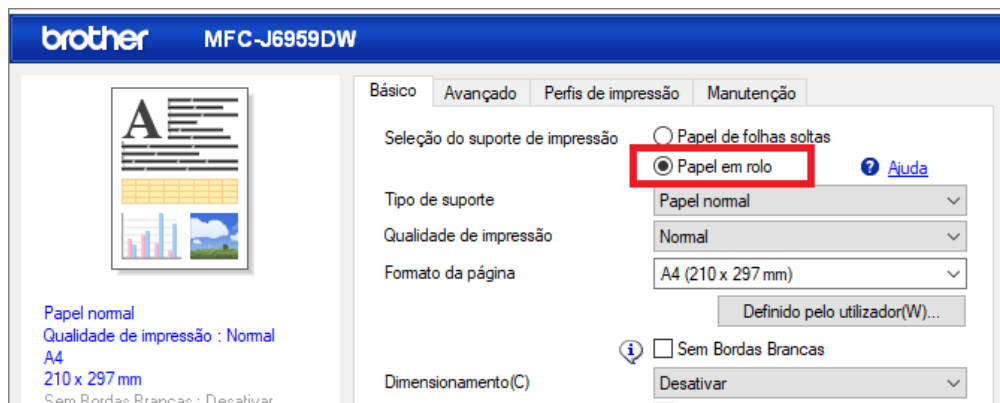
brother MFC-J6959DW

A

Papel normal
Qualidade de impressão : Normal
A4
210 x 297 mm
Sem Bordas Brancas : Desativar

Básico | Avançado | Perfis de impressão | Manutenção

Seleção do suporte de impressão
Papel de folhas soltas
Papel em rolo
Ajuda

Tipo de suporte
Papel normal

Qualidade de impressão
Normal

Formato da página
A4 (210 x 297 mm)

Definido pelo utilizador(W)...

Sem Bordas Brancas

Dimensionamento(C)
Desativar